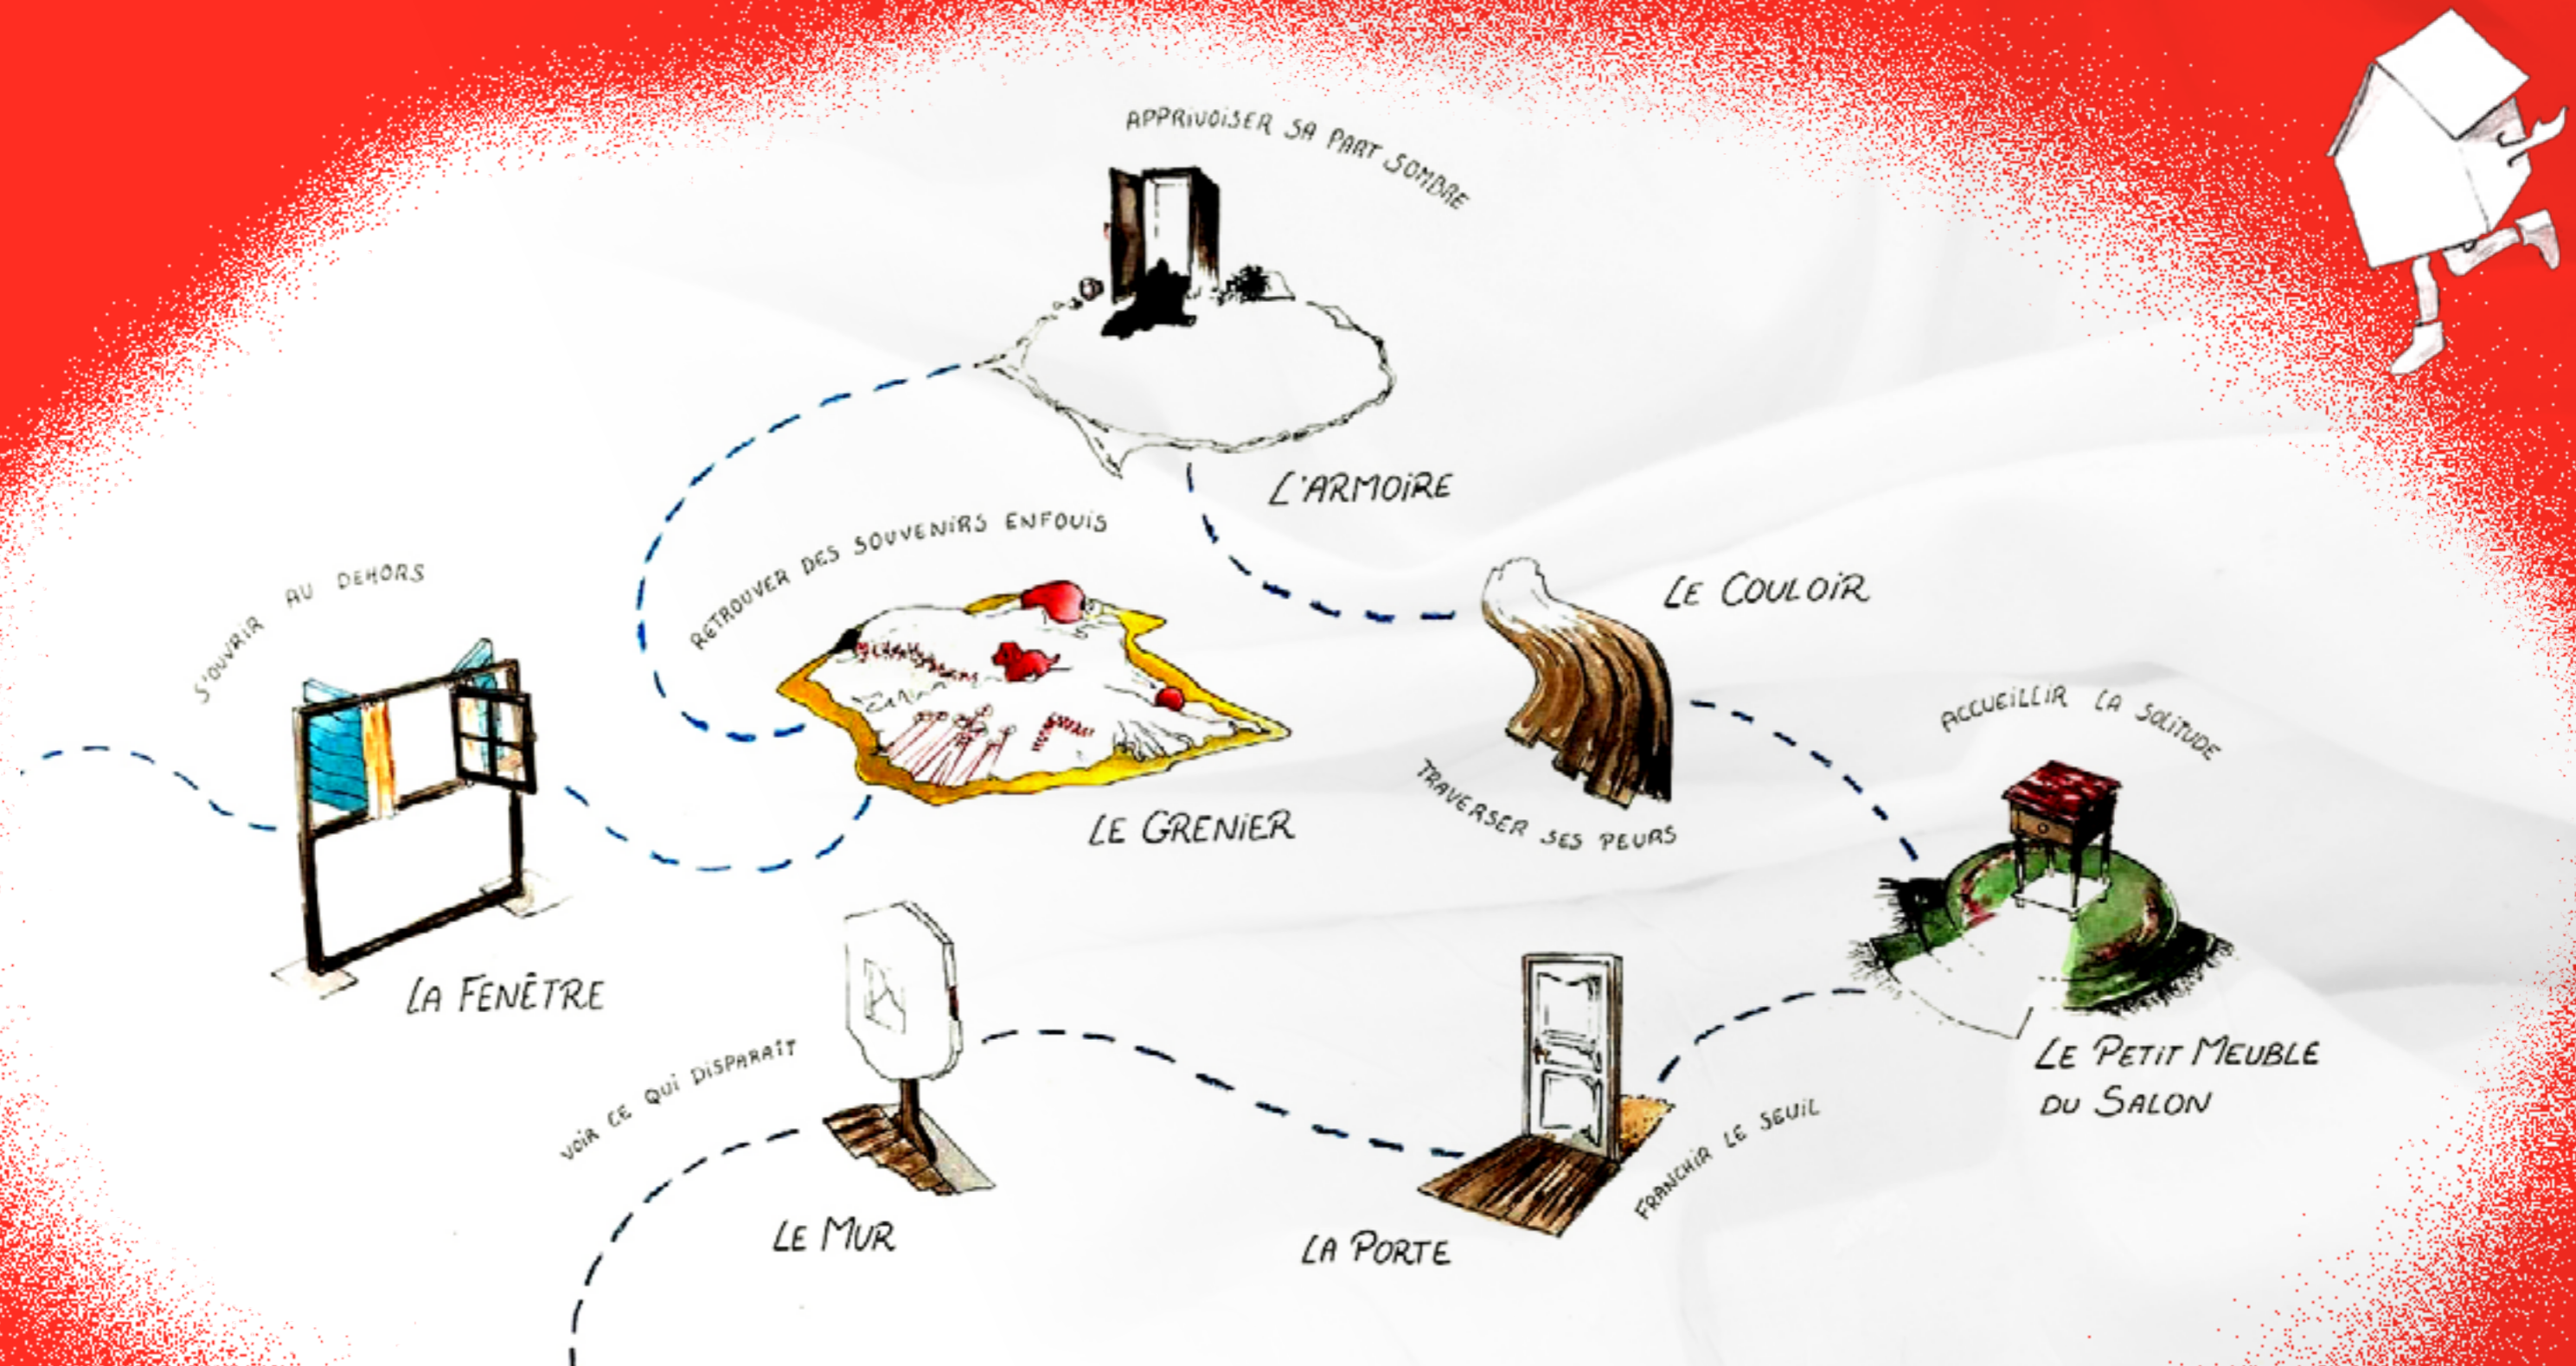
APPRIVOISER SA PART SOMBRE

L'ARMOIRE

RETROUVER DES SOUVENIRS ENFOUIS

S'OUVRIR AU DEHORS

LE COULOIR

ACCUEILLIR LA SOLITUDE

TRAVERSER SES PEURS

LE GRENIER

LA FENÊTRE

VOIR CE QUI DISPARAIT

LE PETIT MEUBLE DU SALON

FRANCHIR LE SEUIL

LE MUR

LA PORTE